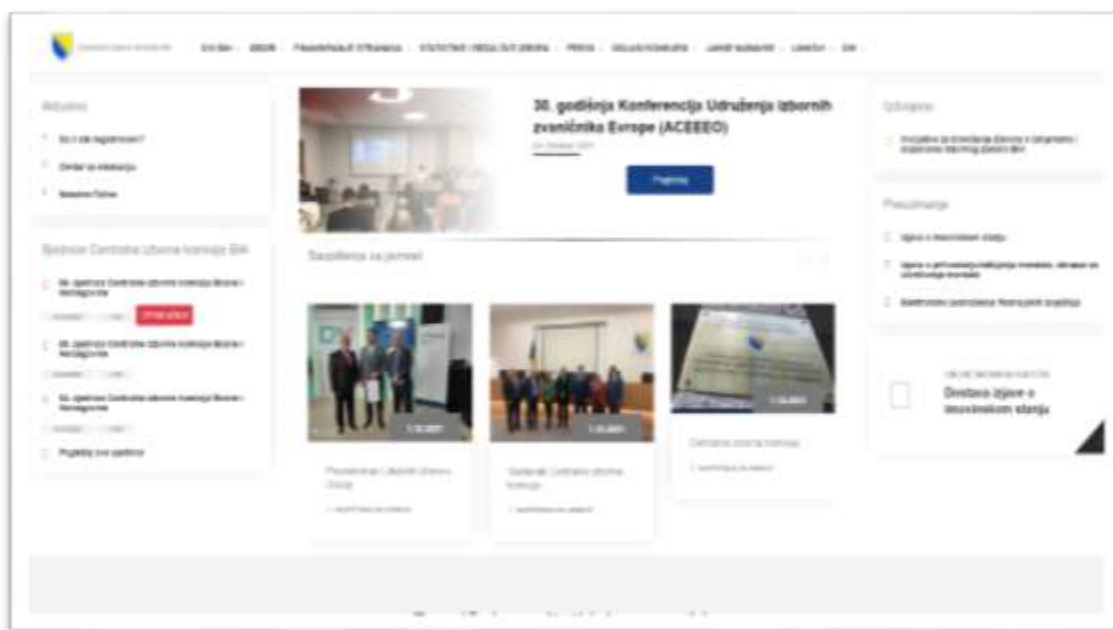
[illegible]

Aktuelno

Sjednice Centralne izborne komisije BiH

30. godišnja Konferencija Udruženja izbornih zvaničnika Evrope (ACEEEO)

Saopštenja za javnost

Pročitajte

Centralna izborna komisija

Obrasci

Preuzimanje

Dostava izjave o imovinskom stanju